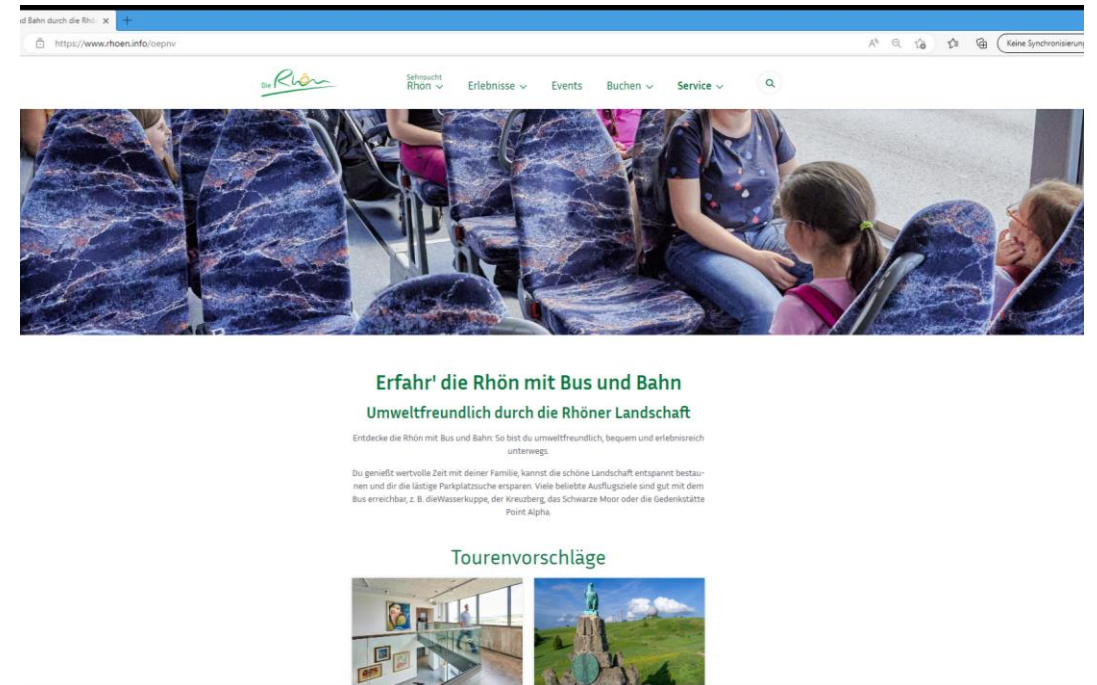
d Bahn durch die Rhö ×

https://www.rhoen.info/oepnv

Keine Synchronisierung

Die Rhön

Sehnsucht Rhön

Erlebnisse

Events

Buchen

Service

Erfahr' die Rhön mit Bus und Bahn

Umweltfreundlich durch die Rhöner Landschaft

Entdecke die Rhön mit Bus und Bahn: So bist du umweltfreundlich, bequem und erlebnisreich unterwegs.

Du genießt wertvolle Zeit mit deiner Familie, kannst die schöne Landschaft entspannt bestaunen und dir die lästige Parkplatzsuche ersparen. Viele beliebte Ausflugsziele sind gut mit dem Bus erreichbar, z. B. dieWasserkuppe, der Kreuzberg, das Schwarze Moor oder die Gedenkstätte Point Alpha.

Tourenvorschläge